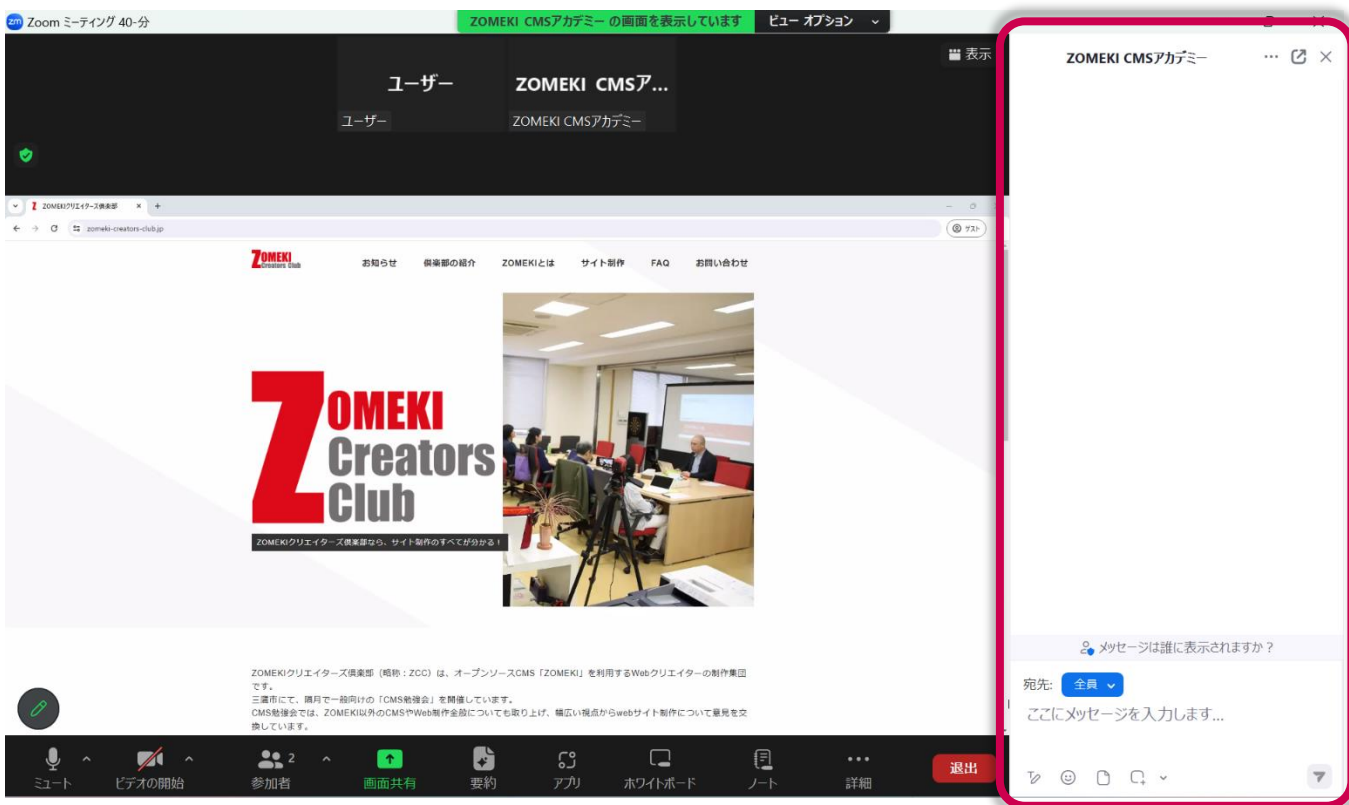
Zoom ミーティング 40-分

ZOMEKI CMSアカデミー の画面を表示しています

ビュー オプション

表示

ユーザー

ZOMEKI CMSア...

ユーザー

ZOMEKI CMSアカデミー

ZOMEKIクリエイターズ倶楽部

zomeki-creators-club.jp

ゲスト

ZOMEKI Creators Club

お知らせ　倶楽部の紹介　ZOMEKIとは　サイト制作　FAQ　お問い合わせ

ZOMEKI Creators Club

ZOMEKIクリエイターズ倶楽部なら、サイト制作のすべてが分かる！

ZOMEKIクリエイターズ倶楽部（略称：ZCC）は、オープンソースCMS「ZOMEKI」を利用するWebクリエイターの制作集団です。
三鷹市にて、隔月で一般向けの「CMS勉強会」を開催しています。
CMS勉強会では、ZOMEKI以外のCMSやWeb制作全般についても取り上げ、幅広い視点からwebサイト制作について意見を交換しています。

ミュート　ビデオの開始　参加者 2　画面共有　要約　アプリ　ホワイトボード　ノート　詳細　退出

ZOMEKI CMSアカデミー

メッセージは誰に表示されますか？

宛先: 全員

ここにメッセージを入力します...